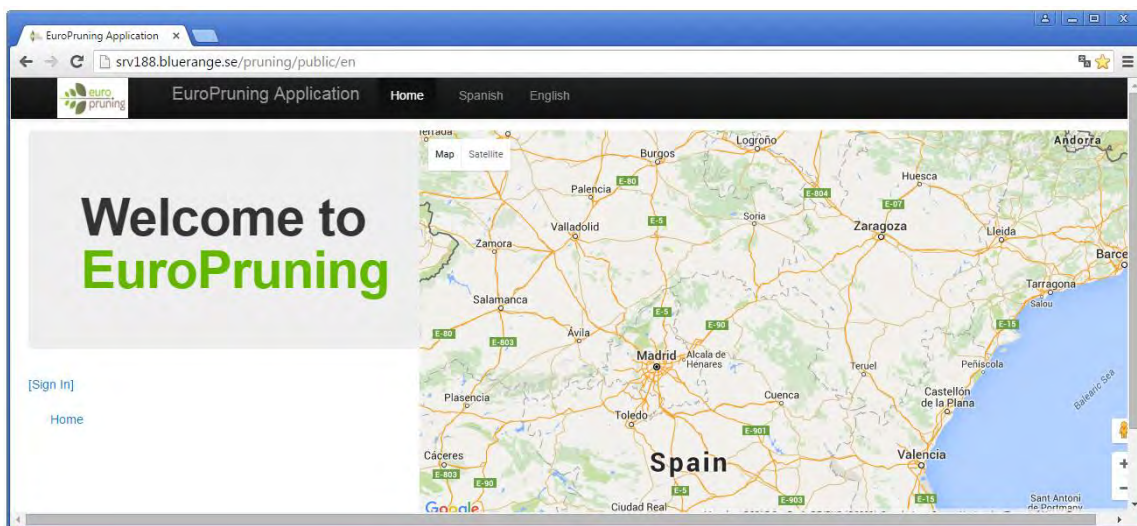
EuroPruning Application ×

srv188.bluerange.se/pruning/public/en

euro pruning

EuroPruning Application

Home

Spanish

English

Welcome to
EuroPruning

[Sign In]

Home

Map

Satellite

Burgos

Logroño

Andorra

Huesca

Palencia

E-80

E-804

E-07

Valladolid

E-5

Soria

Zaragoza

Lleida

Zamora

Barce

Tarragona

Salou

Salamanca

E-5

E-15

E-80

E-90

E-803

Ávila

Madrid

Alcala de Henares

Teruel

Peñiscola

Castellón de la Plana

Balearic Sea

Plasencia

Cuenca

Toledo

E-901

Cáceres

Spain

Valencia

E-803

E-90

E-5

E-903

E-15

Sant Antoni de Portmany

Ciudad Real

Google